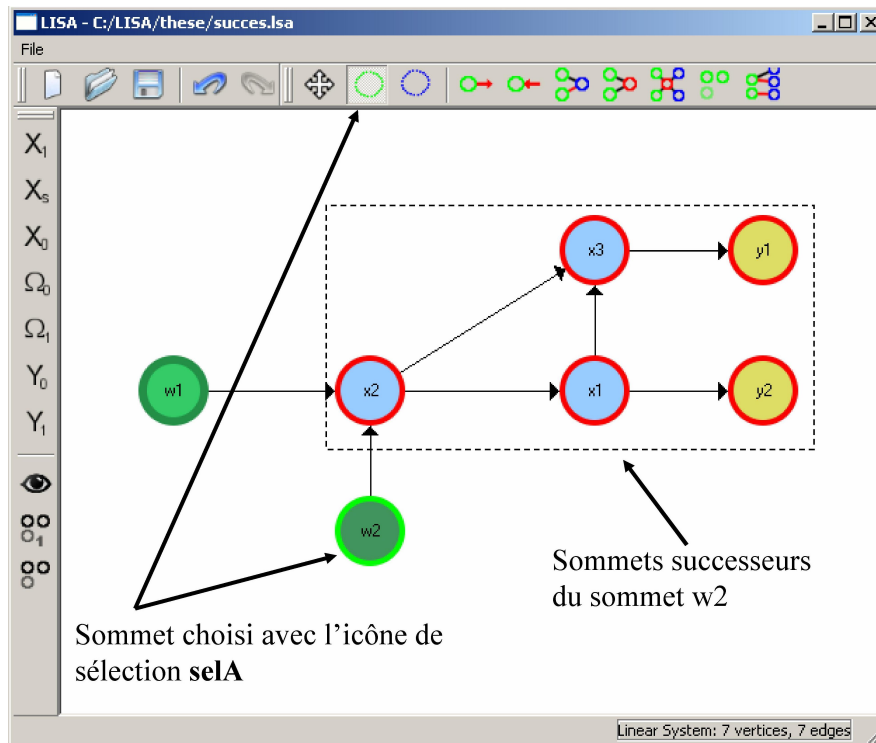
LISA - C:/LISA/these/succes.lsa

File

$X_I$
$X_S$
$X_0$
$\Omega_0$
$\Omega_1$
$Y_0$
$Y_1$

x3
y1
w1
x2
x1
y2
w2

Sommets successeurs du sommet w2

Sommet choisi avec l'icône de sélection **selA**

Linear System: 7 vertices, 7 edges